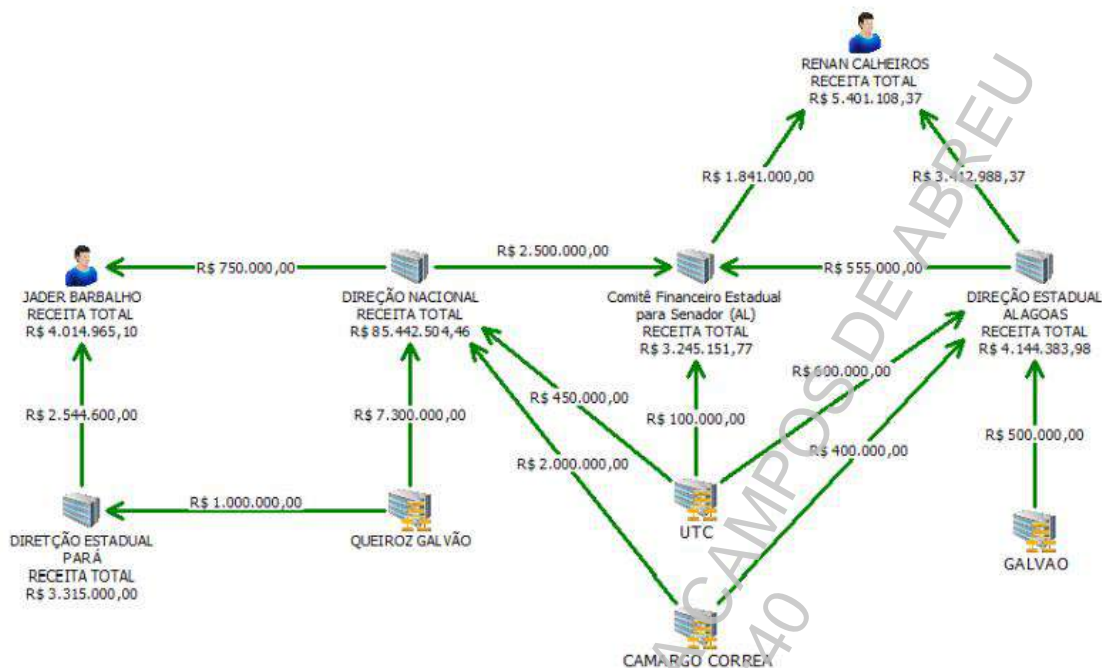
RENAN CALHEIROS
RECEITA TOTAL
R$ 5.401.108,37

R$ 1.841.000,00

R$ 3.412,988,37

JADER BARBALHO
RECEITA TOTAL
R$ 4.014.965,10

R$ 750.000,00

DIREÇÃO NACIONAL
RECEITA TOTAL
R$ 85.442.504,46

R$ 2.500.000,00

Comitê Financeiro Estadual para Senador (AL)
RECEITA TOTAL
R$ 3.245.151,77

R$ 555.000,00

DIREÇÃO ESTADUAL
ALAGOAS
RECEITA TOTAL
R$ 4.144.383,98

R$ 2.544.600,00

R$ 7.300.000,00

R$ 450.000,00

R$ 100.000,00

R$ 600.000,00

R$ 400.000,00

R$ 500.000,00

R$ 2.000.000,00

R$ 1.000.000,00

DIRETÇÃO ESTADUAL
PARÁ
RECEITA TOTAL
R$ 3.315.000,00

QUEIROZ GALVÃO

UTC

GALVAO

CAMARGO CORREA

CAMPOS DE ABREU
40